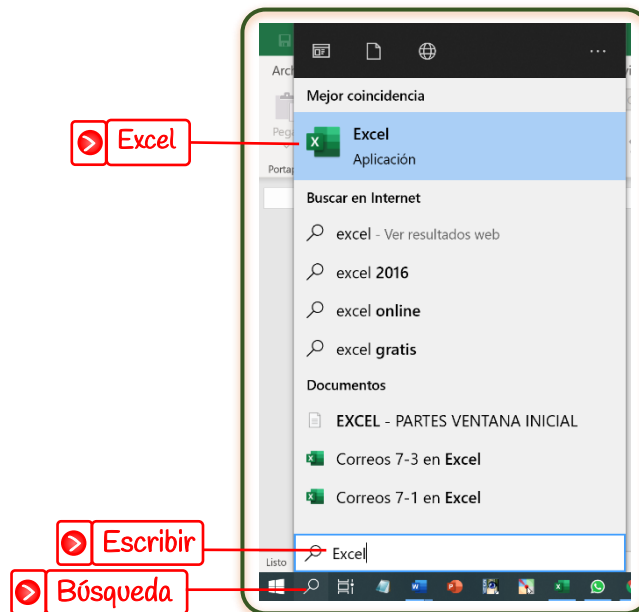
Excel

Escribir

Búsqueda

Arch

Peg

Portap

Listo

Mejor coincidencia

Excel
Aplicación

Buscar en Internet

excel - Ver resultados web

excel 2016

excel online

excel gratis

Documentos

EXCEL - PARTES VENTANA INICIAL

Correos 7-3 en Excel

Correos 7-1 en Excel

Excel